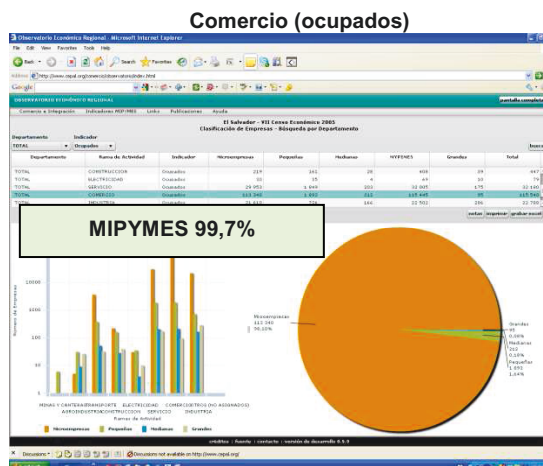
Comercio (ocupados)

Observatorio Económico Regional - Microsoft Internet Explorer

File Edit View Favorites Tools Help

Search Favorites

Address http://www.oepal.org/comercio/observatorio/index.html

Google

OBSERVATORIO ECONÓMICO REGIONAL

Pantalla completa

Comercio e Integración Indicadores MIP/MEI Links Publicaciones Ayuda

El Salvador - VII Censo Económico 2005
Clasificación de Empresas - Búsqueda por Departamento

Departamento Indicador
TOTAL Ocupados

buscar

| Departamento | Rama de Actividad | Indicador | Microempresas | Pequeñas | Medianas | MYPIMES | Grandes | Total |
|---|---|---|---|---|---|---|---|---|
| TOTAL | CONSTRUCCION | Ocupados | 219 | 161 | 28 | 408 | 39 | 447 |
| TOTAL | ELECTRICIDAD | Ocupados | 33 | 15 | 4 | 49 | 10 | 79 |
| TOTAL | SERVICIO | Ocupados | 29 950 | 1 849 | 203 | 32 005 | 175 | 32 180 |
| TOTAL | COMERCIO | Ocupados | 113 340 | 1 862 | 212 | 115 445 | 95 | 115 540 |
| TOTAL | INDUSTRIA | Ocupados | 21 612 | 726 | 144 | 22 502 | 286 | 22 788 |

todas imprimir grabar excel

MIPYMES 99,7%

Número de Empresas

10000
1000
100
10

MINAS Y CANTERAS TRANSPORTE ELECTRICIDAD COMERCIO OTROS (NO ASIGNADOS) AGROINDUSTRIA CONSTRUCCION SERVICIO INDUSTRIA
Ramas de Actividad

Microempresas Pequeñas Medianas Grandes

Microempresas
113 340
98,10%

Grandes
95
0,08%

Medianas
212
0,18%

Pequeñas
1 892
1,64%

créditos | fuente | contacto | versión de desarrollo 0.5.3

Discussions Discussions not available on http://www.oepal.org/